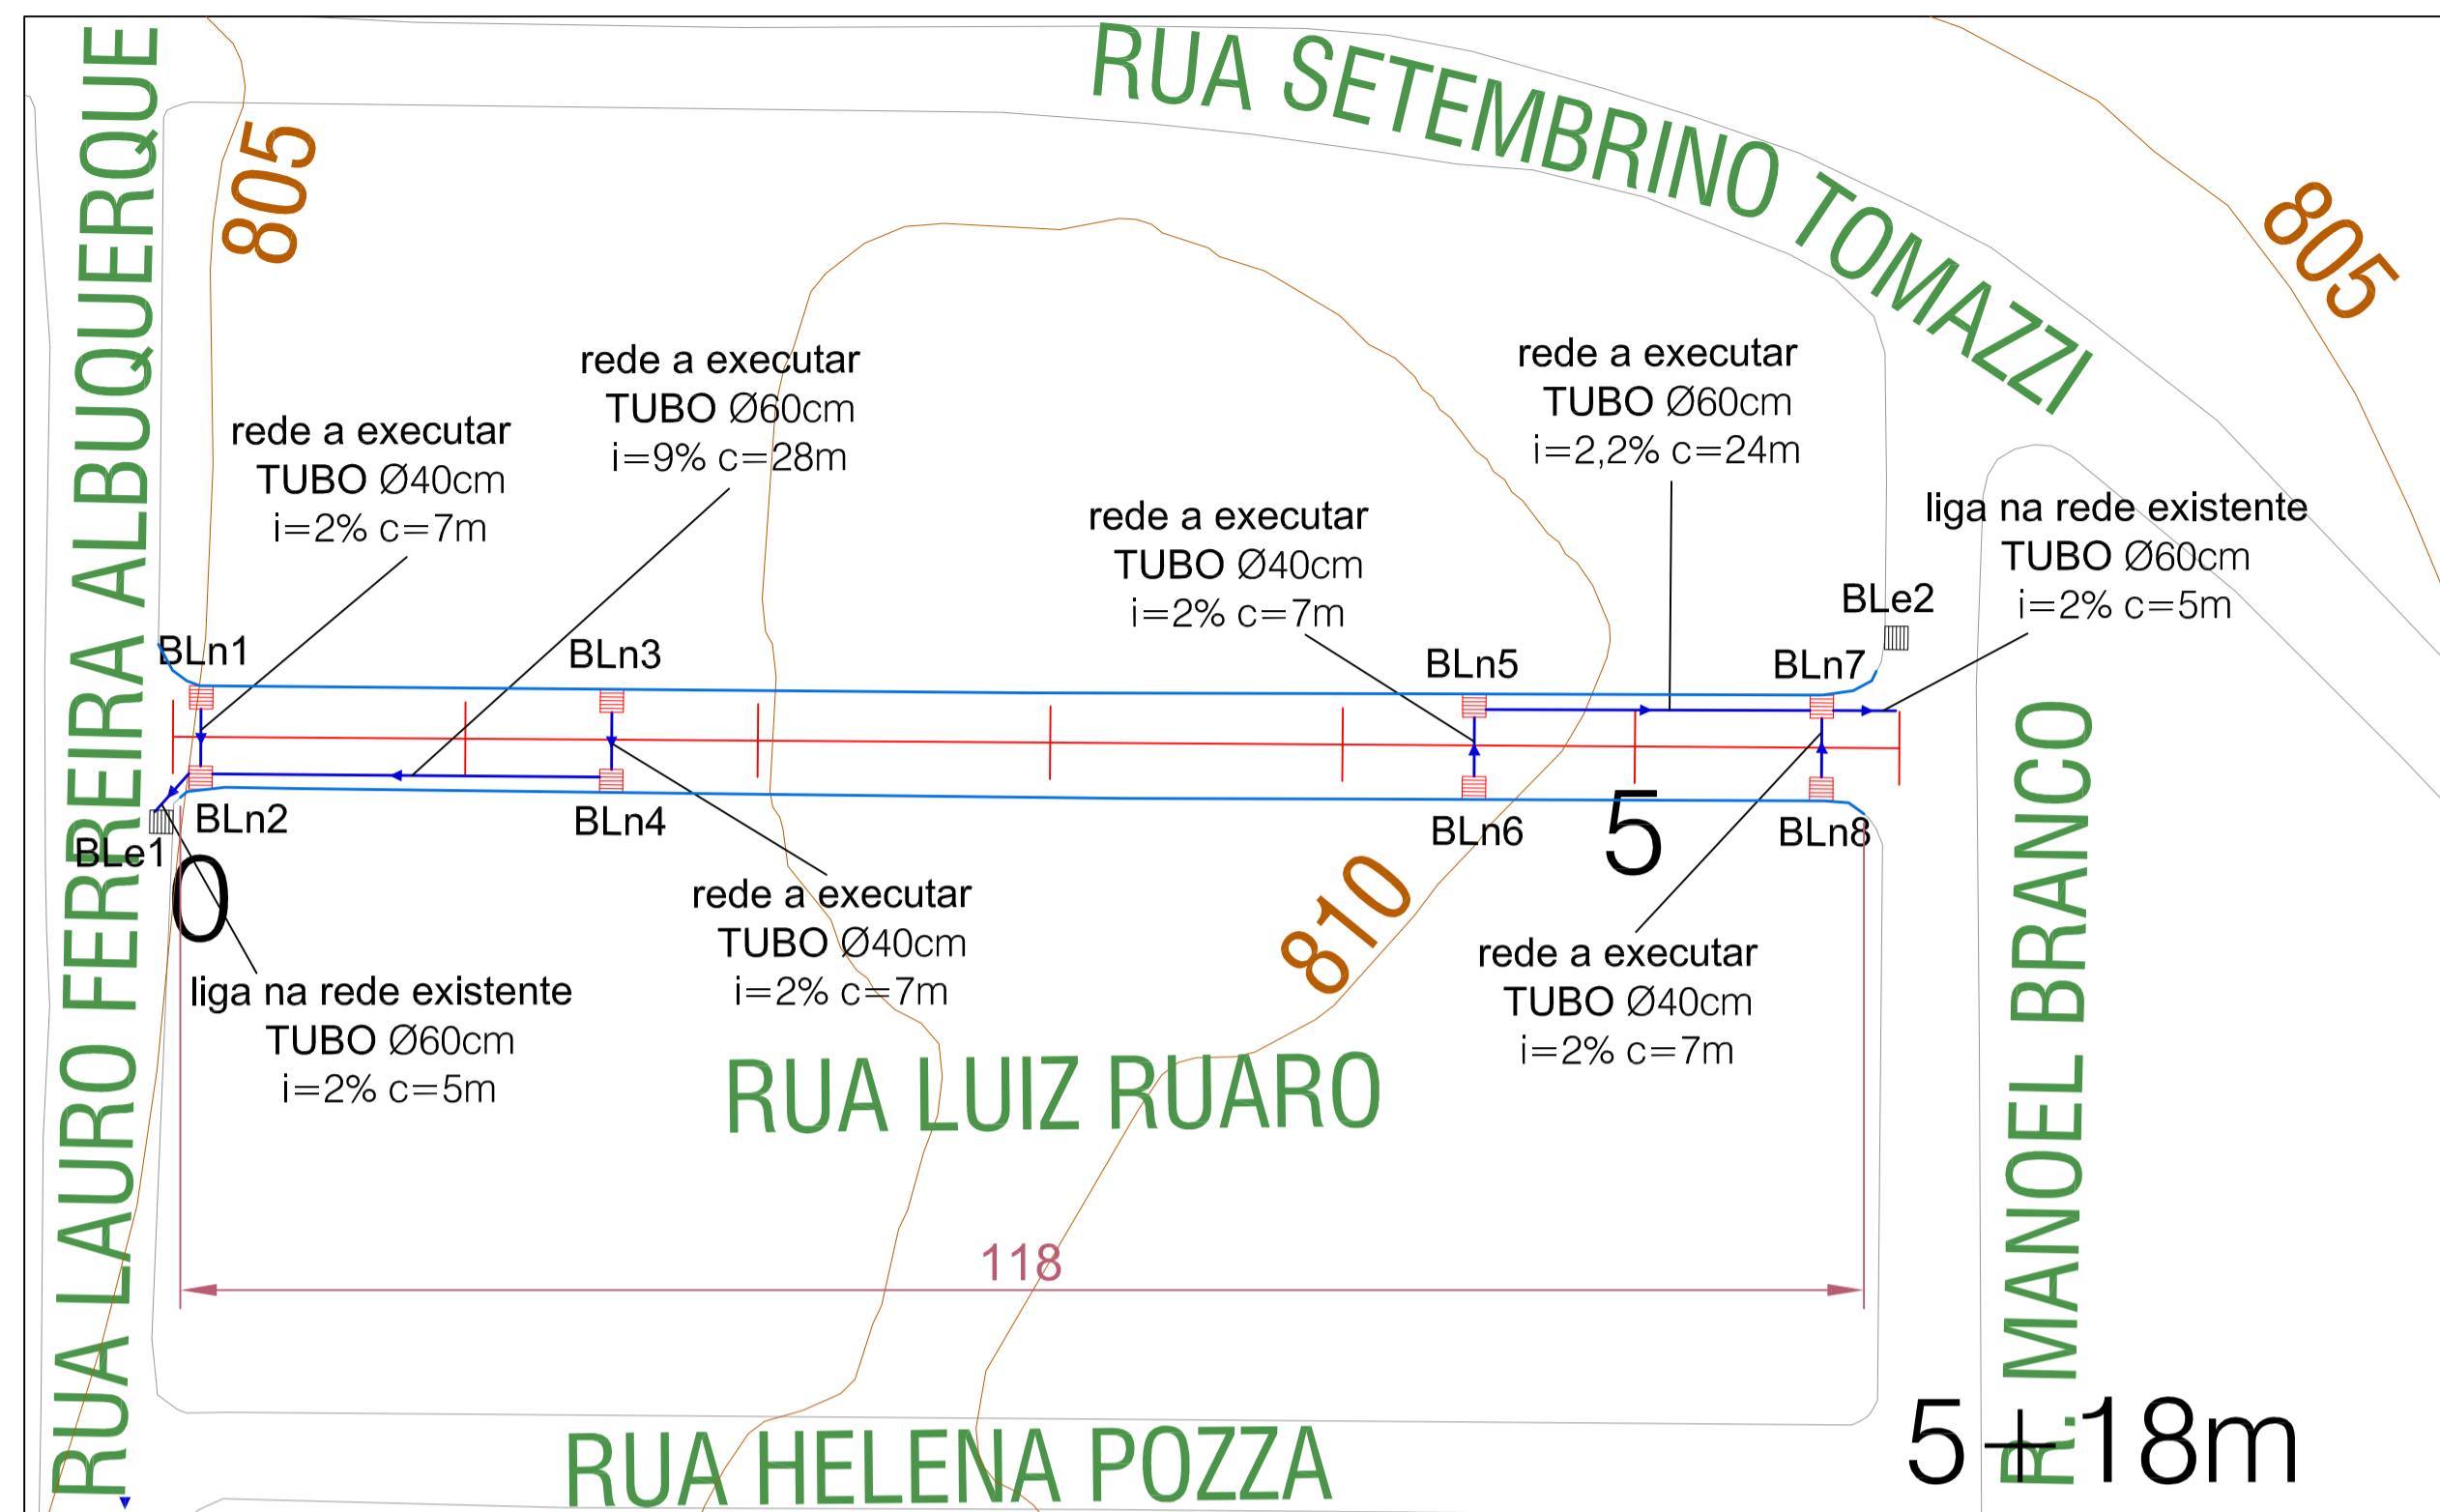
RUA SETEMBRINO TOMAZZI

RUA LAURO FERREIRA ALBUQUERQUE

805

805

rede a executar
TUBO Ø60cm
i=9% c=28m

rede a executar
TUBO Ø40cm
i=2% c=7m

rede a executar
TUBO Ø60cm
i=2,2% c=24m

rede a executar
TUBO Ø40cm
i=2% c=7m

liga na rede existente
TUBO Ø60cm
i=2% c=5m

BLe2

BLn1

BLn3

BLn5

BLn7

BLn2

BLn4

BLn6

BLn8

BLe1

0

5

rede a executar
TUBO Ø40cm
i=2% c=7m

810

rede a executar
TUBO Ø40cm
i=2% c=7m

liga na rede existente
TUBO Ø60cm
i=2% c=5m

RUA LUIZ RUARO

R. MANOEL BRANCO

118

5+18m

RUA HELENA POZZA